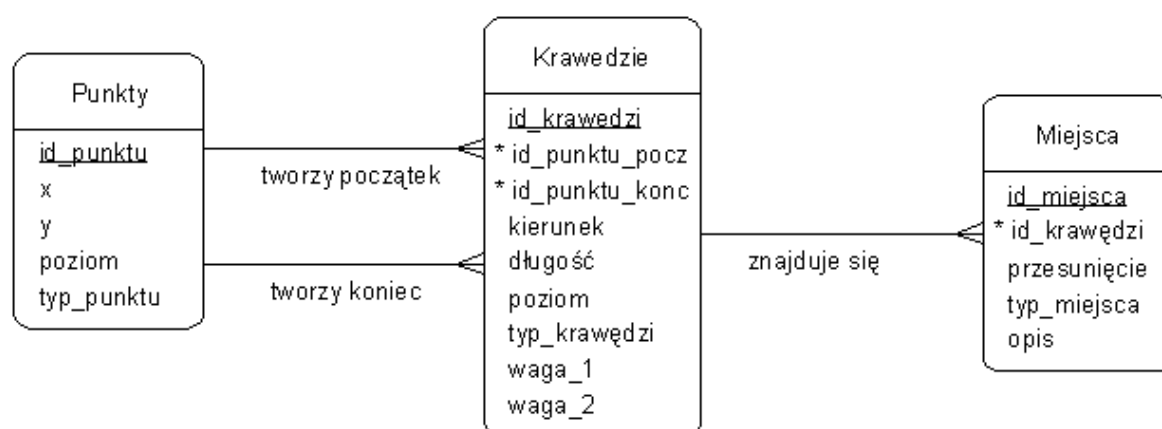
Punkty

id_punktu
x
y
poziom
typ_punktu

tworzy początek

tworzy koniec

Krawedzie

id_krawedzi
* id_punktu_pocz
* id_punktu_konc
kierunek
długość
poziom
typ_krawędzi
waga_1
waga_2

znajduje się

Miejsca

id_miejsca
* id_krawędzi
przesunięcie
typ_miejsca
opis